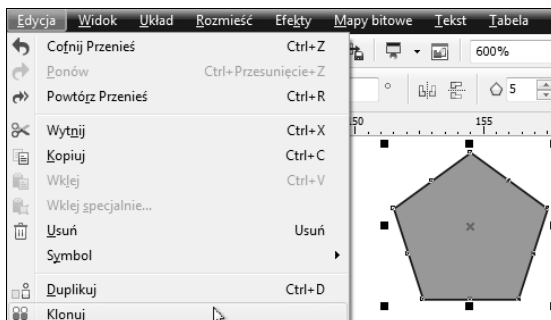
Edycja Widok Układ Rozmieść Efekty Mapy bitowe Tekst Tabela

Cofnij Przenieś Ctrl+Z
Ponów Ctrl+Przesunięcie+Z
Powtórz Przenieś Ctrl+R
Wytnij Ctrl+X
Kopiuj Ctrl+C
Wklej Ctrl+V
Wklej specjalnie...
Usuń Usuń
Symbol
Duplikuj Ctrl+D
Klonuj

600%
5
150
155